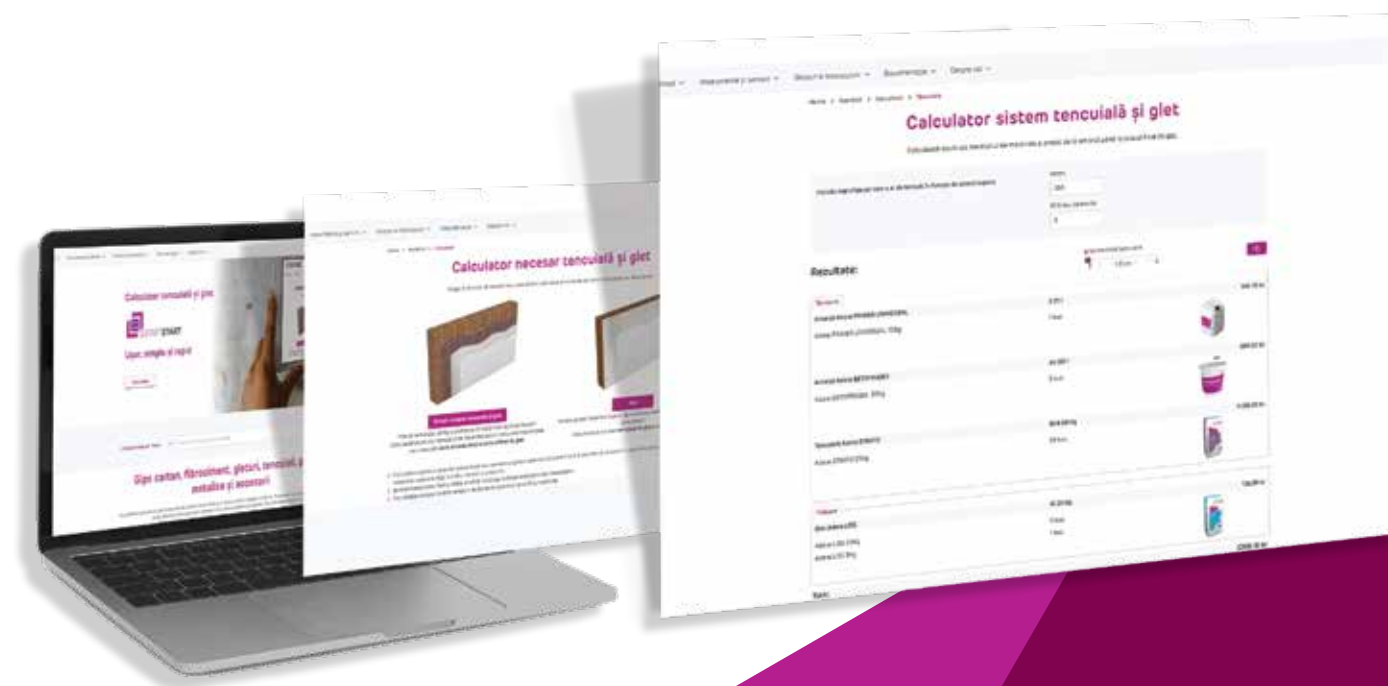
Calculator sistem tencuială și glet

Rezultate:

Calculator necesar tencuială și glet

Calculator tencuială și glet

START

Ușor, simplu și rapid

Gips carton, fibrociment, gleturi, tencuieli, profile metalice și accesorii